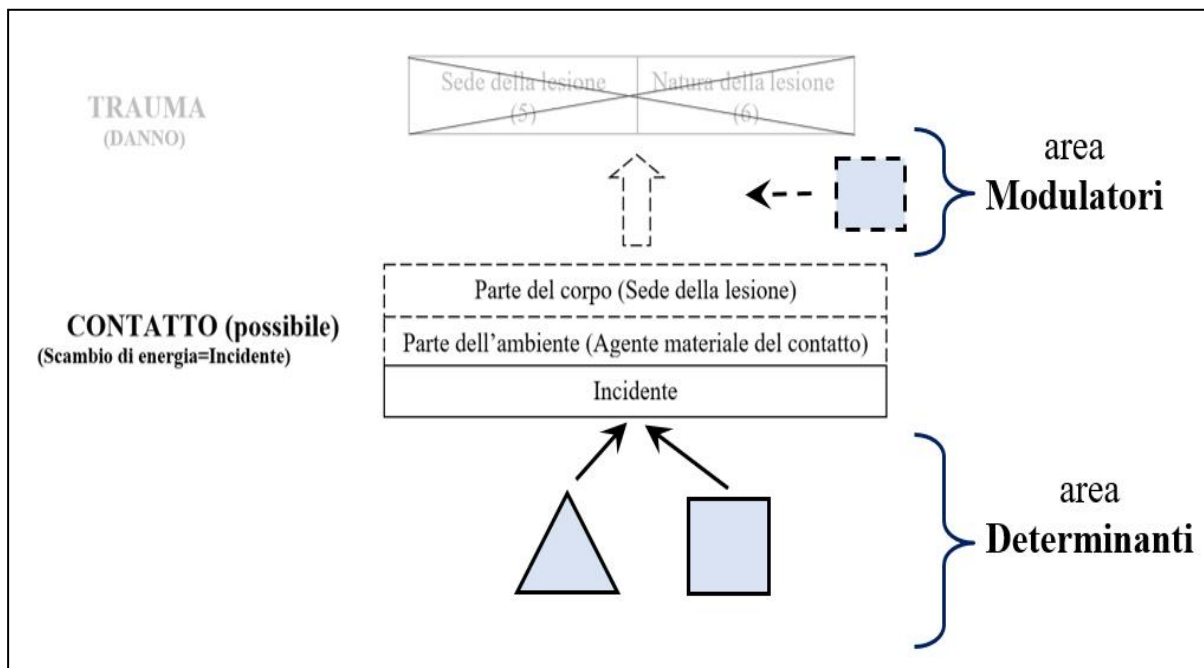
TRAUMA
(DANNO)

| Sede della lesione (5) | Natura della lesione (6) |
|---|---|

area
Modulatori

CONTATTO (possibile)
(Scambio di energia=Incidente)

Parte del corpo (Sede della lesione)

Parte dell'ambiente (Agente materiale del contatto)

Incidente

area
Determinanti